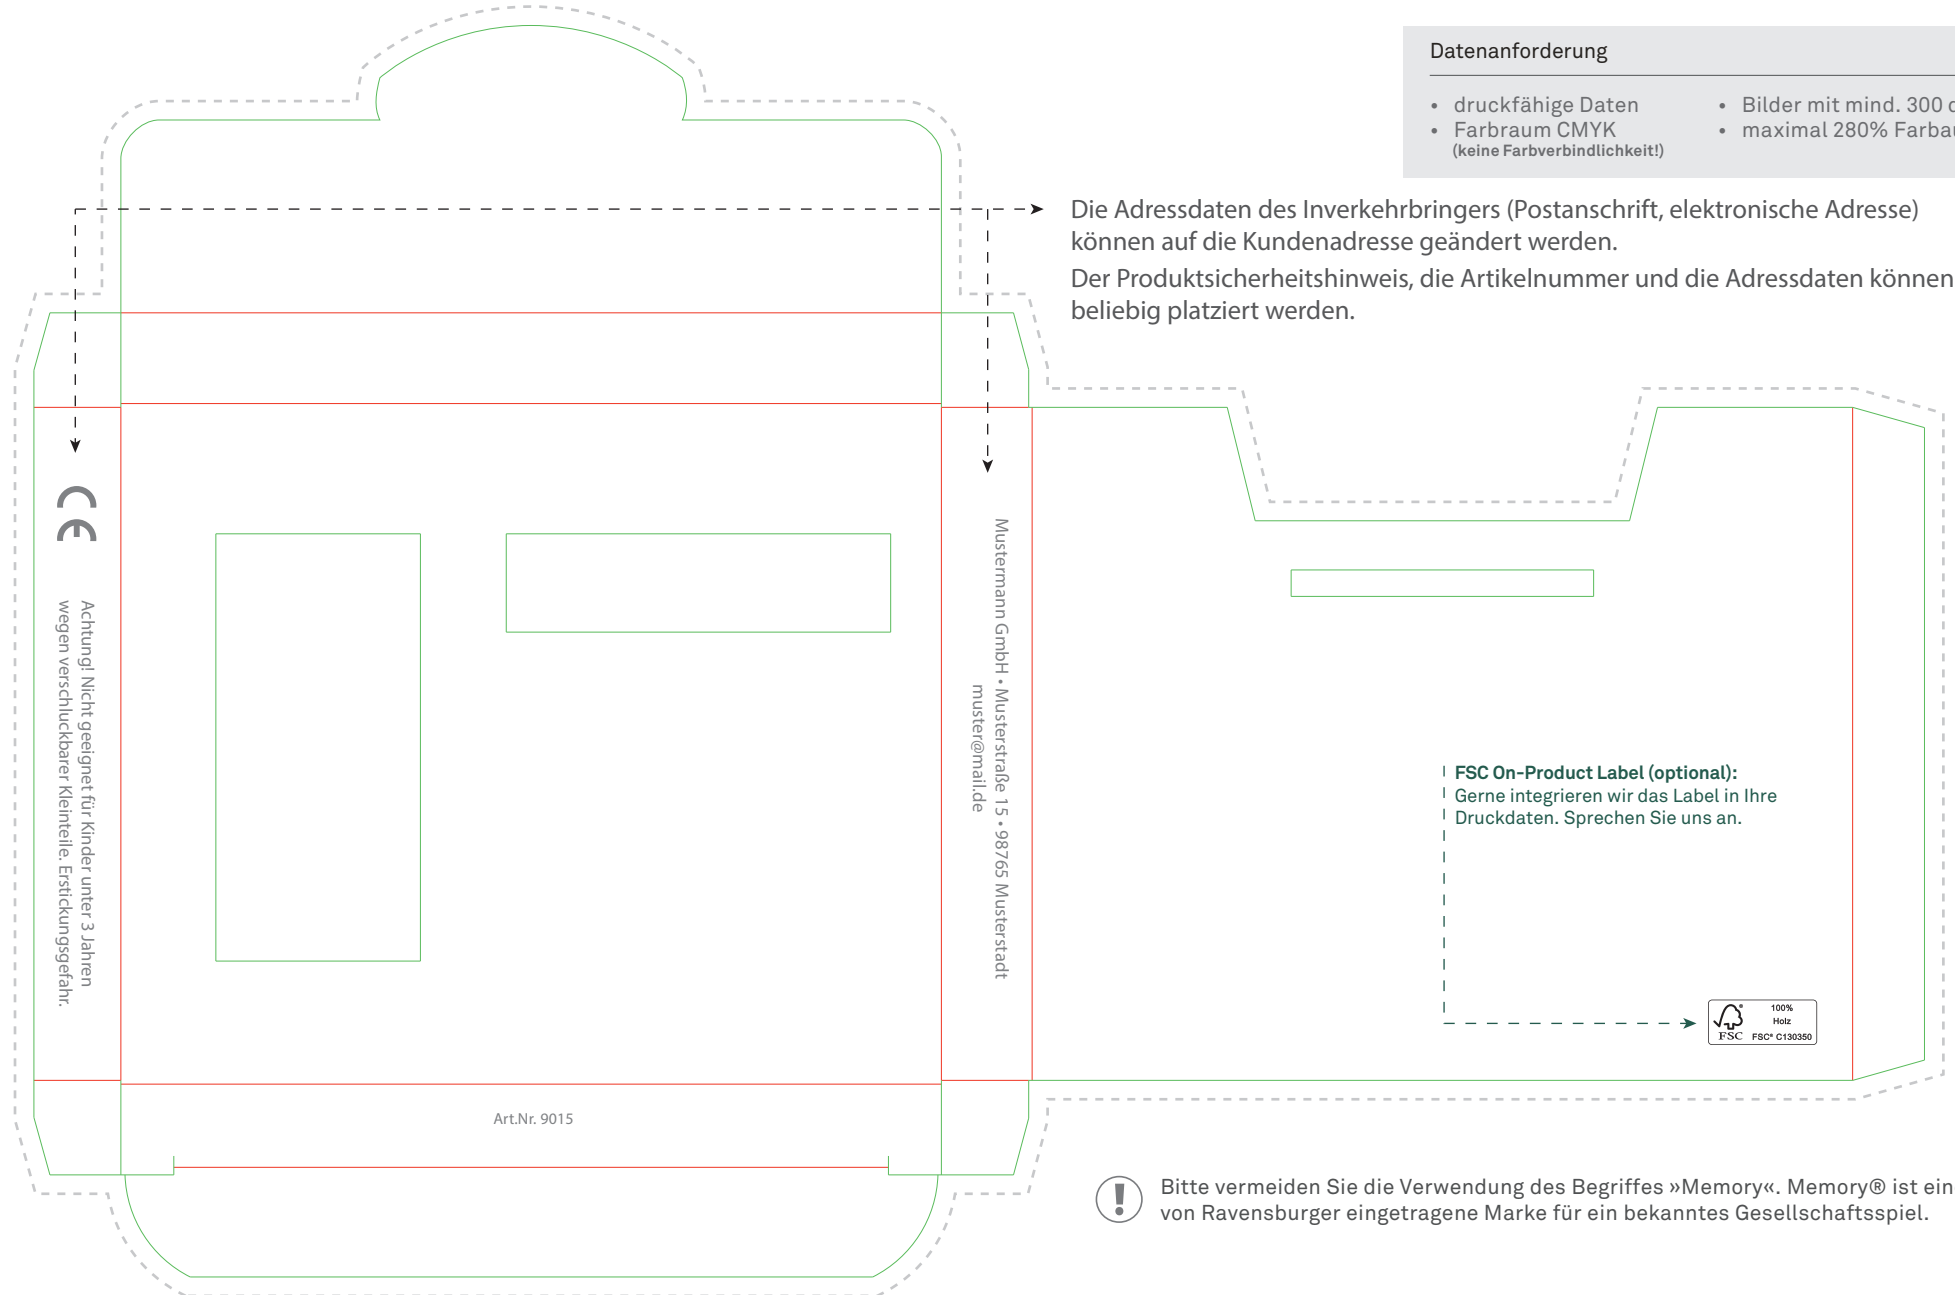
Datenanforderung

• druckfähige Daten
• Farbraum CMYK
(keine Farbverbindlichkeit!)

• Bilder mit mind. 300 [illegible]
• maximal 280% Farba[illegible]

Die Adressdaten des Inverkehrbringers (Postanschrift, elektronische Adresse) können auf die Kundenadresse geändert werden.

Der Produktsicherheitshinweis, die Artikelnummer und die Adressdaten können beliebig platziert werden.

CE

Achtung! Nicht geeignet für Kinder unter 3 Jahren wegen verschluckbarer Kleinteile. Erstickungsgefahr.

Mustermann GmbH • Musterstraße 15 • 98765 Musterstadt
muster@mail.de

Art.Nr. 9015

FSC On-Product Label (optional):
Gerne integrieren wir das Label in Ihre Druckdaten. Sprechen Sie uns an.

100% Holz
FSC FSC® C130350

Bitte vermeiden Sie die Verwendung des Begriffes »Memory«. Memory® ist ein von Ravensburger eingetragene Marke für ein bekanntes Gesellschaftsspiel.